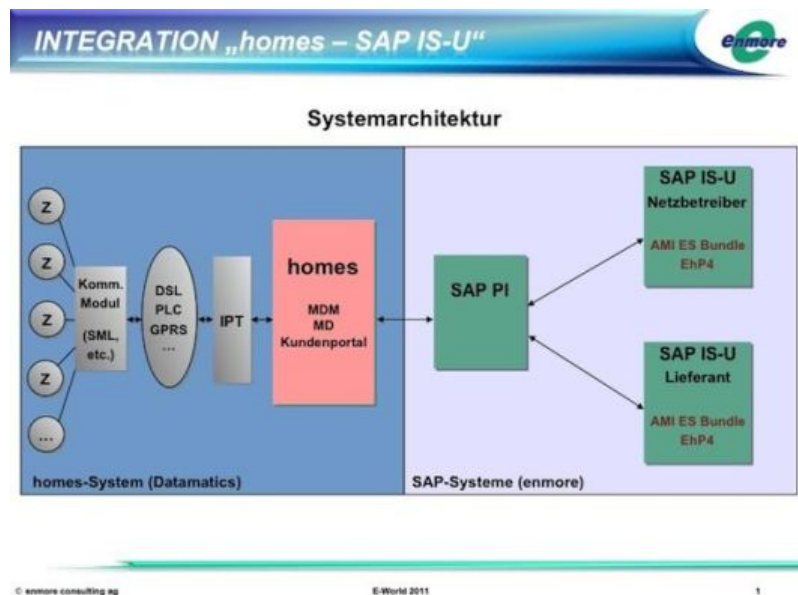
INTEGRATION „homes – SAP IS-U“

enmore

Systemarchitektur

Z

Z

Z

Z

...

Komm. Modul (SML, etc.)

DSL PLC GPRS ...

IPT

homes

MDM MD Kundenportal

SAP PI

SAP IS-U Netzbetreiber

AMI ES Bundle EhP4

SAP IS-U Lieferant

AMI ES Bundle EhP4

homes-System (Datamatics)

SAP-Systeme (enmore)

© enmore consulting ag

E-World 2011

1